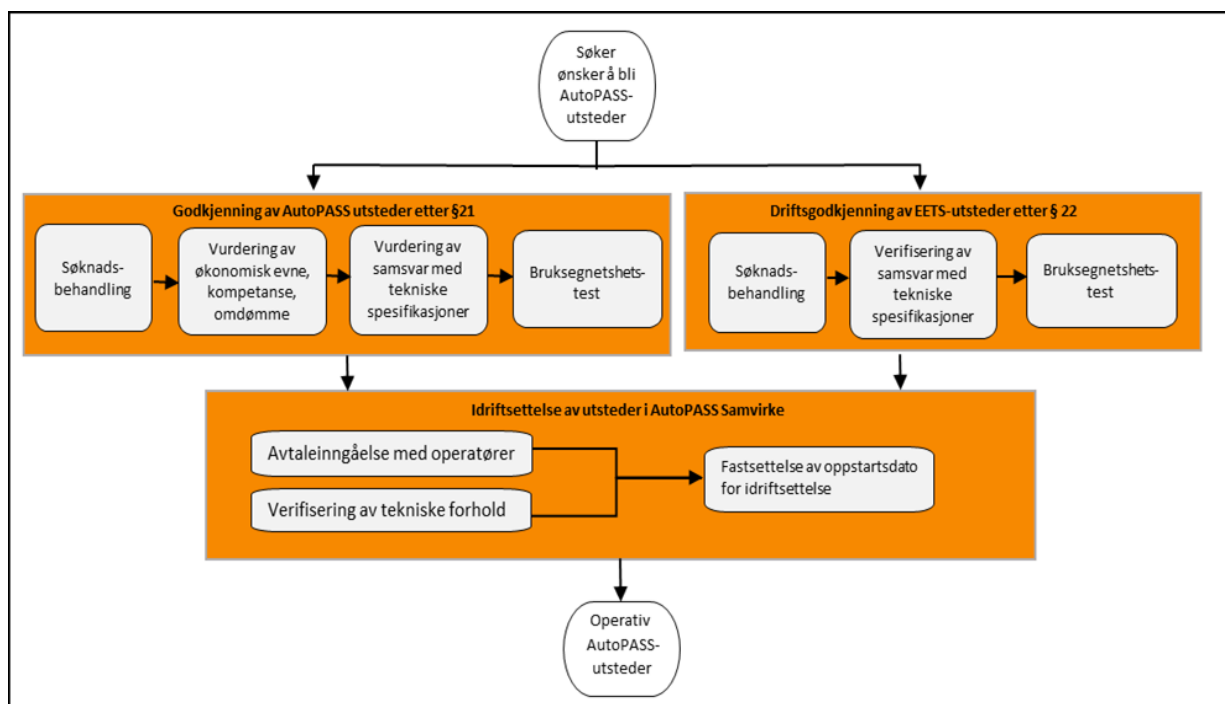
Søker ønsker å bli AutoPASS-utsteder

Godkjenning av AutoPASS utsteder etter §21

Søknadsbehandling

Vurdering av økonomisk evne, kompetanse, omdømme

Vurdering av samsvar med tekniske spesifikasjoner

Bruksegnetshets-test

Driftsgodkjenning av EETS-utsteder etter § 22

Søknadsbehandling

Verifisering av samsvar med tekniske spesifikasjoner

Bruksegnetshets-test

Idriftsettelse av utsteder i AutoPASS Samvirke

Avtaleinngåelse med operatører

Verifisering av tekniske forhold

Fastsettelse av oppstartsdato for idriftsettelse

Operativ AutoPASS-utsteder